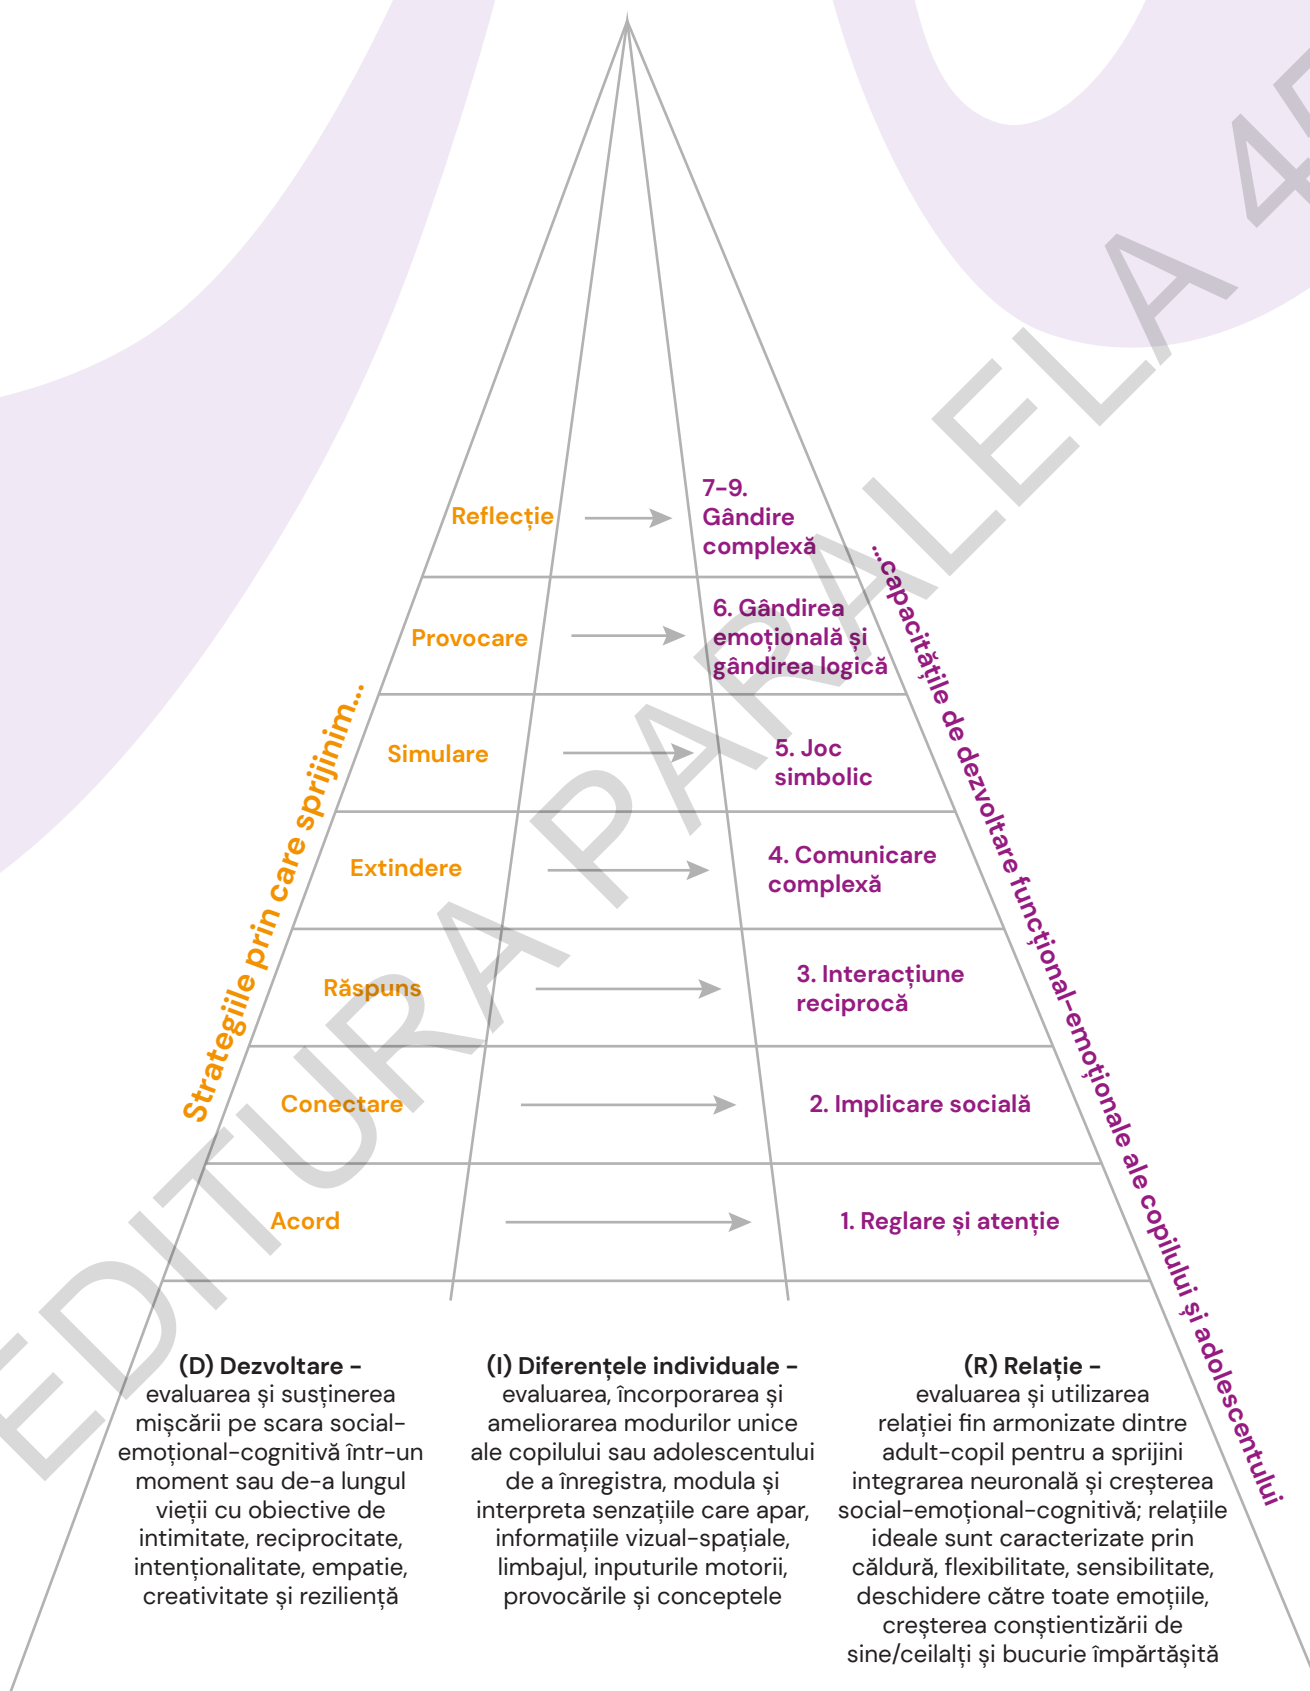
EDITURA PARALELA 45

Strategiile prin care sprijinim...

...capacitățile de dezvoltare funcțional-emoționale ale copilului și adolescentului

Reflecție → 7–9. Gândire complexă

Provocare → 6. Gândirea emoțională și gândirea logică

Simulare → 5. Joc simbolic

Extindere → 4. Comunicare complexă

Răspuns → 3. Interacțiune reciprocă

Conectare → 2. Implicare socială

Acord → 1. Reglare și atenție

(D) Dezvoltare – evaluarea și susținerea mișcării pe scara social-emoțional-cognitivă într-un moment sau de-a lungul vieții cu obiective de intimitate, reciprocitate, intenționalitate, empatie, creativitate și reziliență

(I) Diferențele individuale – evaluarea, încorporarea și ameliorarea modurilor unice ale copilului sau adolescentului de a înregistra, modula și interpreta senzațiile care apar, informațiile vizual-spațiale, limbajul, inputurile motorii, provocările și conceptele

(R) Relație – evaluarea și utilizarea relației fin armonizate dintre adult-copil pentru a sprijini integrarea neuronală și creșterea social-emoțional-cognitivă; relațiile ideale sunt caracterizate prin căldură, flexibilitate, sensibilitate, deschidere către toate emoțiile, creșterea conștientizării de sine/ceilalți și bucurie împărtășită